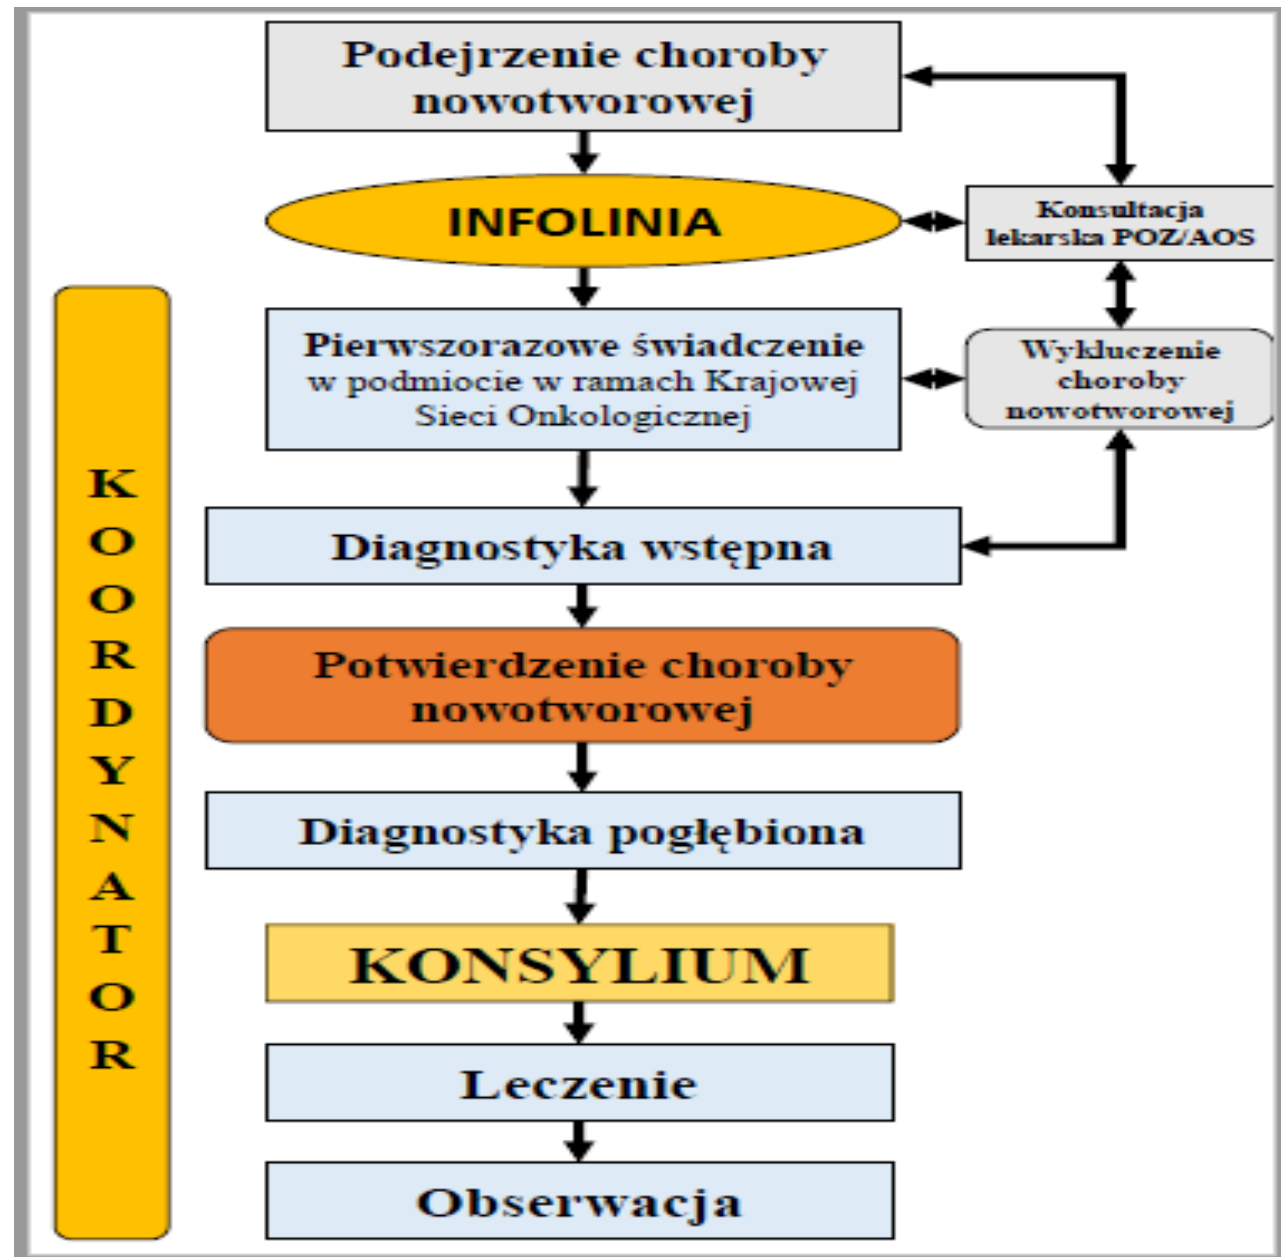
Podejrzenie choroby nowotworowej

INFOLINIA

Konsultacja lekarska POZ/AOS

Pierwszorazowe świadczenie w podmiocie w ramach Krajowej Sieci Onkologicznej

Wykluczenie choroby nowotworowej

KOORDYNATOR

Diagnostyka wstępna

Potwierdzenie choroby nowotworowej

Diagnostyka pogłębiona

KONSYLIUM

Leczenie

Obserwacja